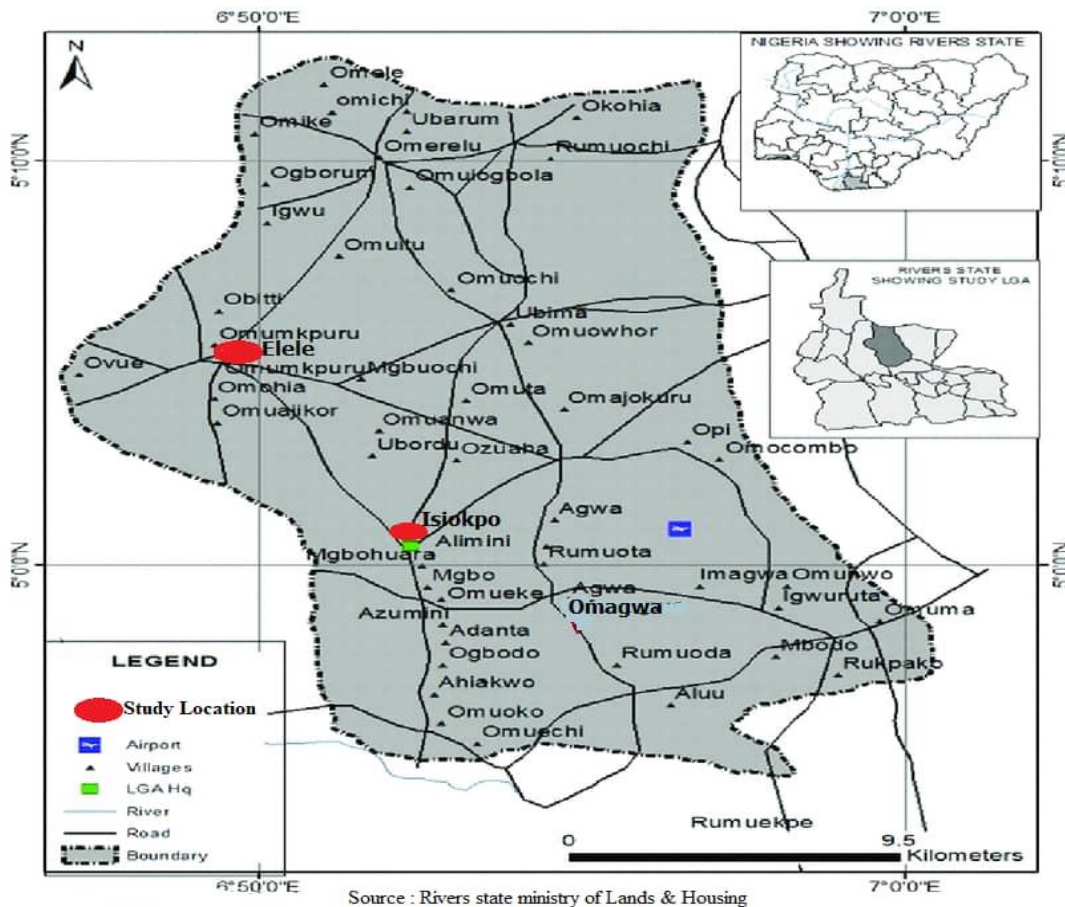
6°50'0"E
7°0'0"E
N
5°10'0"N
5°10'0"N
5°0'0"N
5°0'0"N
NIGERIA SHOWING RIVERS STATE
RIVERS STATE SHOWING STUDY LGA

Omele
omichi
Omike
Ubarum
Okohia
Omerelu
Rumuochi
Ogborum
Omuiogbola
Igwu
Omuitu
Omuochi
Obitti
Ubima
Omumkpuru
Omuowhor
Elele
Ovue
Omumkpuru
Mgbuochi
Omohia
Omuta
Omuajikor
Omajokuru
Omuanwa
Ubordu
Ozuaha
Opi
Omocombo
Agwa
Isiokpo
Alimini
Mgbohuara
Rumuota
Mgbo
Omueke
Agwa
Imagwa
Omunwo
Omagwa
Igwurute
Omuma
Azumini
Adanta
Ogbodo
Rumuoda
Mbodo
Rukpako
Ahiakwo
Aluu
Omuoko
Omuechi
Rumuekpe

LEGEND
Study Location
Airport
Villages
LGA Hq
River
Road
Boundary

0
9.5
Kilometers
6°50'0"E
7°0'0"E
Source : Rivers state ministry of Lands & Housing